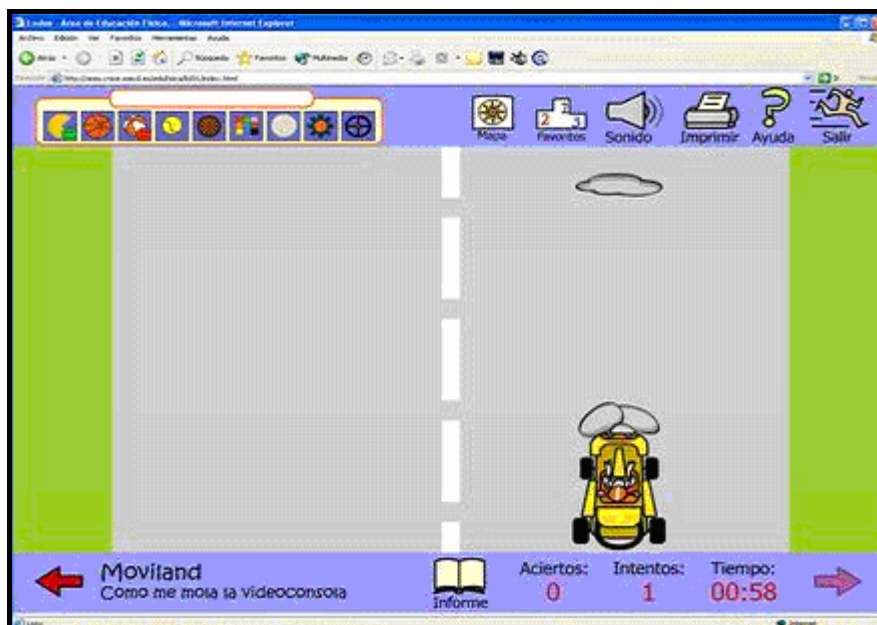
Ludos - Área de Educación Física - Microsoft Internet Explorer

Archivo Edición Ver Favoritos Herramientas Ayuda

Atrás Búsqueda Favoritos Multimedia

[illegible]

Mapa
2 1 3
Favoritos
Sonido
Imprimir
Ayuda
Salir

Moviland
Como me mola la videoconsola

Informe

Aciertos:
0

Intentos:
1

Tiempo:
00:58

Listo
Internet